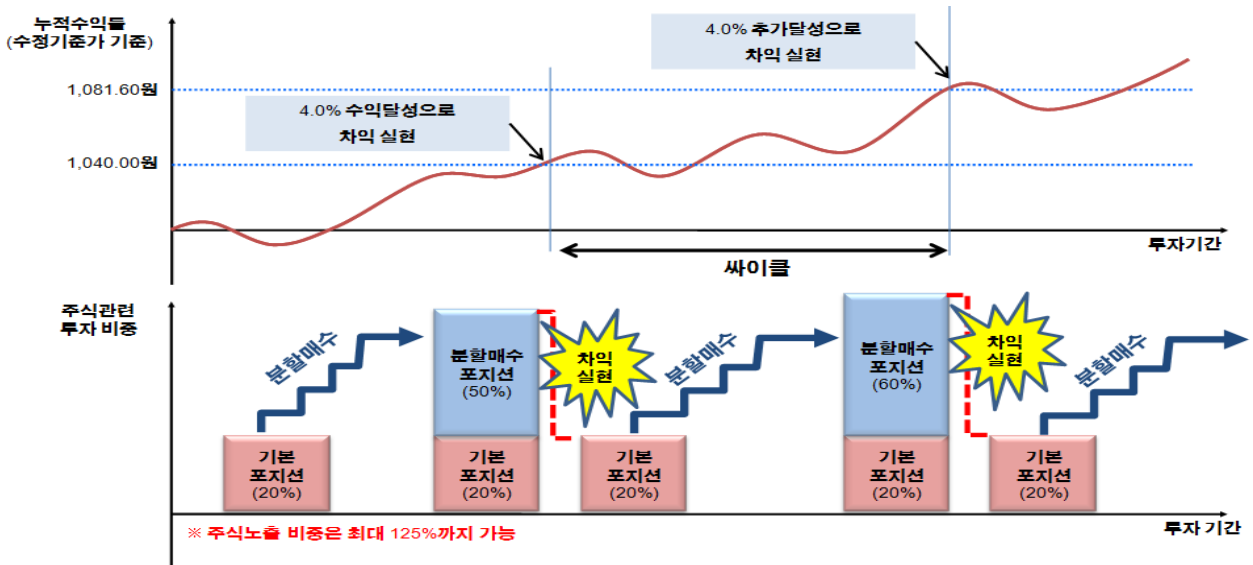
누적수익률
(수정기준가 기준)

4.0% 추가달성으로
차익 실현

1,081.60원

4.0% 수익달성으로
차익 실현

1,040.00원

투자기간

싸이클

주식관련
투자 비중

분할매수

분할매수
포지션
(50%)

차익
실현

분할매수

분할매수
포지션
(60%)

차익
실현

분할매수

기본
포지션
(20%)

기본
포지션
(20%)

기본
포지션
(20%)

기본
포지션
(20%)

기본
포지션
(20%)

※ 주식노출 비중은 최대 125%까지 가능

투자 기간